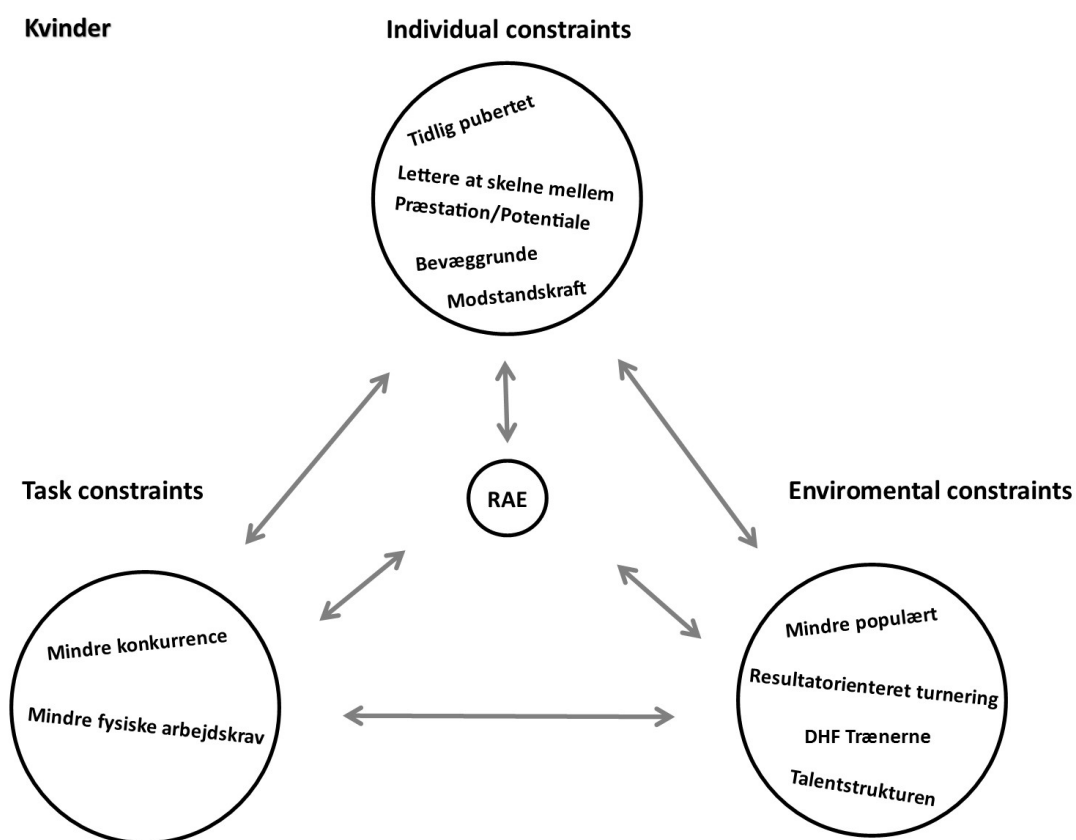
Kvinder

Individual constraints

Tidlig pubertet

Lettere at skelne mellem Præstation/Potentiale

Bevæggrunde

Modstandskraft

RAE

Task constraints

Enviromental constraints

Mindre konkurrence

Mindre fysiske arbejdskrav

Mindre populært

Resultatorienteret turnering

DHF Trænerne

Talentstrukturen